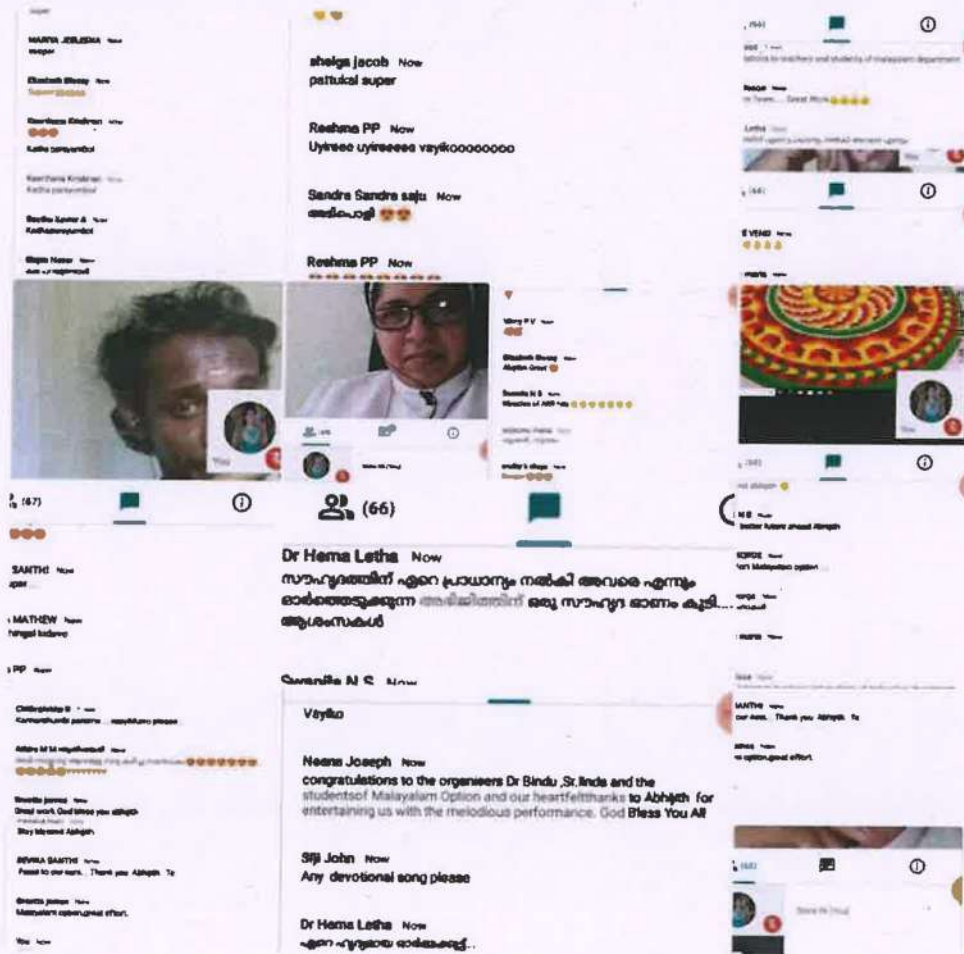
super

MARIYA JOSLEENA Now
super

Elizabeth Binoy Now
Super

Keerthana Krishnan Now

Katha parayambol

Keerthana Krishnan Now
Katha parayambol

Reshma PP Now

sheiga jacob Now
pattukal super

Reshma PP Now
Uyireee uyireeeee vayikoooooooo

Sandra Sandra saju Now
അടിപൊളി

Reshma PP Now

(67)

SANTHI Now
super

MATHEW Now
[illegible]

PP Now

(66)

Dr Hema Letha Now
സൗഹൃദത്തിന് ഏറെ പ്രാധാന്യം നൽകി അവരെ എന്നും ഓർത്തെടുക്കുന്ന അഭിജിത്തിന് ഒരു സൗഹൃദ ഗാനം കൂടി... ആശംസകൾ

Swapila N S Now
Vayiko

Neena Joseph Now
congratulations to the organiseers Dr Bindu ,Sr.linda and the studentsof Malayalam Option and our heartfeltthanks to Abhijith for entertaining us with the melodious performance. God Bless You All

Siji John Now
Any devotional song please

Dr Hema Letha Now
എന്റെ ഹൃദയം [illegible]..

Great work God bless you abhijith
Stay blessed Abhijith

Feast to our ears.. Thank you Abhijith. To

Malayalam option,great effort.

You Now

Thank you Abhijith

You